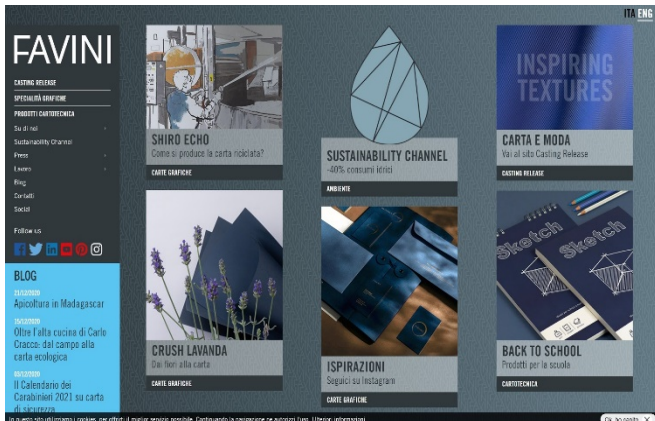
ITA ENG

FAVINI

CASTING RELEASE
SPECIALITÀ GRAFICHE
PRODOTTI CARTOTECNICA
Su di noi
Sustainability Channel
Press
Lavoro
Blog
Contatti
Social

Follow us

BLOG
21/12/2020
Apicoltura in Madagascar
15/12/2020
Oltre l'alta cucina di Carlo Cracco: dal campo alla carta ecologica
03/12/2020
Il Calendario dei Carabinieri 2021 su carta di sicurezza

SHIRO ECHO
Come si produce la carta riciclata?
CARTE GRAFICHE

SUSTAINABILITY CHANNEL
-40% consumi idrici
AMBIENTE

INSPIRING TEXTURES
CARTA E MODA
Vai al sito Casting Release
CASTING RELEASE

CRUSH LAVANDA
Dai fiori alla carta
CARTE GRAFICHE

ISPIRAZIONI
Seguici su Instagram
CARTE GRAFICHE

Sketch
Sketch
BACK TO SCHOOL
Prodotti per la scuola
CARTOTECNICA

In questo sito utilizziamo i cookies, per offrirti il miglior servizio possibile. Continuando la navigazione ne autorizzi l'uso. Ulteriori informazioni
Ok, ho capito ✕